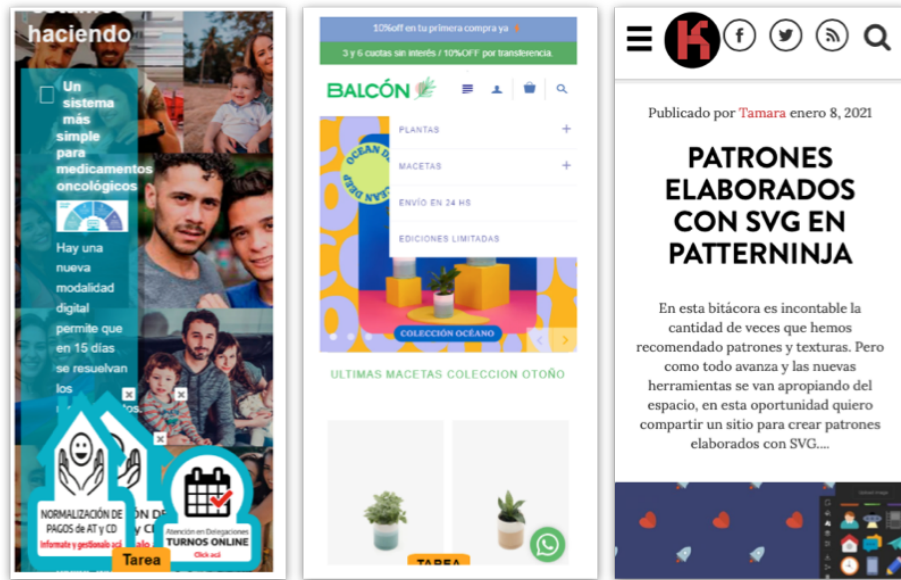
haciendo

Un sistema más simple para medicamentos oncológicos

Hay una nueva modalidad digital permite que en 15 días se resuelvan los

NORMALIZACIÓN DE PAGOS de AT y CD
Informate y gestionalo acá

Atención en Delegaciones
TURNOS ONLINE
Click acá

Tarea

10%off en tu primera compra ya

3 y 6 cuotas sin interés / 10%OFF por transferencia.

BALCÓN

PLANTAS +
MACETAS +
ENVÍO EN 24 HS
EDICIONES LIMITADAS

OCEAN DEEP

COLECCIÓN OCÉANO

ULTIMAS MACETAS COLECCION OTOÑO

TAREA

Publicado por Tamara enero 8, 2021

PATRONES ELABORADOS CON SVG EN PATTERNINJA

En esta bitácora es incontable la cantidad de veces que hemos recomendado patrones y texturas. Pero como todo avanza y las nuevas herramientas se van apropiando del espacio, en esta oportunidad quiero compartir un sitio para crear patrones elaborados con SVG....